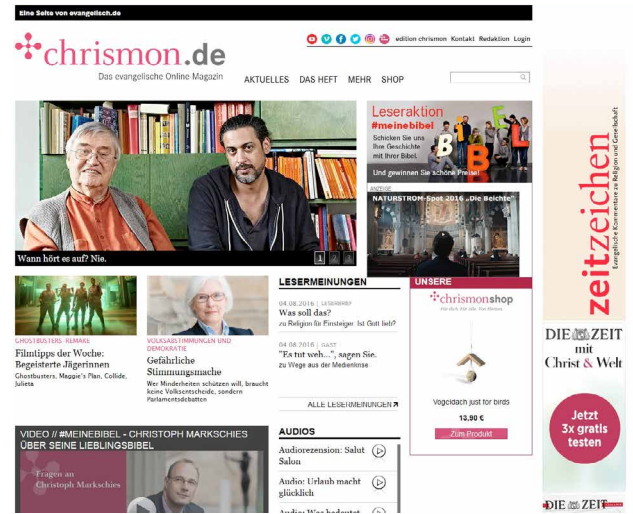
Eine Seite von evangelisch.de

chrismon.de
Das evangelische Online Magazin

edition chrismon Kontakt Redaktion Login

AKTUELLES DAS HEFT MEHR SHOP

Wann hört es auf? Nie.

1 2 3

Leseraktion
#meinebibel
Schicken Sie uns Ihre Geschichte mit Ihrer Bibel.
Und gewinnen Sie schöne Preise!

ANZEIGE
NATURSTROM-Spot 2016 „Die Beichte"

GHOSTBUSTERS-REMAKE
Filmtipps der Woche: Begeisterte Jägerinnen
Ghostbusters, Maggie's Plan, Collide, Julieta

VOLKSABSTIMMUNGEN UND DEMOKRATIE
Gefährliche Stimmungsmache
Wer Minderheiten schützen will, braucht keine Volksentscheide, sondern Parlamentsdebatten

LESERMEINUNGEN
04.08.2016 | LESERBRIEF
Was soll das?
zu Religion für Einsteiger: Ist Gott lieb?

04.08.2016 | GAST
"Es tut weh...", sagen Sie.
zu Wege aus der Medienkrise

ALLE LESERMEINUNGEN

UNSERE
chrismonshop
Für dich. Für alle. Von Herzen.
Vogeldach just for birds
13,90 €
Zum Produkt

VIDEO // #MEINEBIBEL - CHRISTOPH MARKSCHIES ÜBER SEINE LIEBLINGSBIBEL
Fragen an Christoph Markschies

AUDIOS
Audiorezension: Salut Salon
Audio: Urlaub macht glücklich
Audio: Was bedeutet

zeitzeichen
Evangelische Kommentare zu Religion und Gesellschaft

DIE ZEIT mit Christ & Welt
Jetzt 3x gratis testen

DIE ZEIT